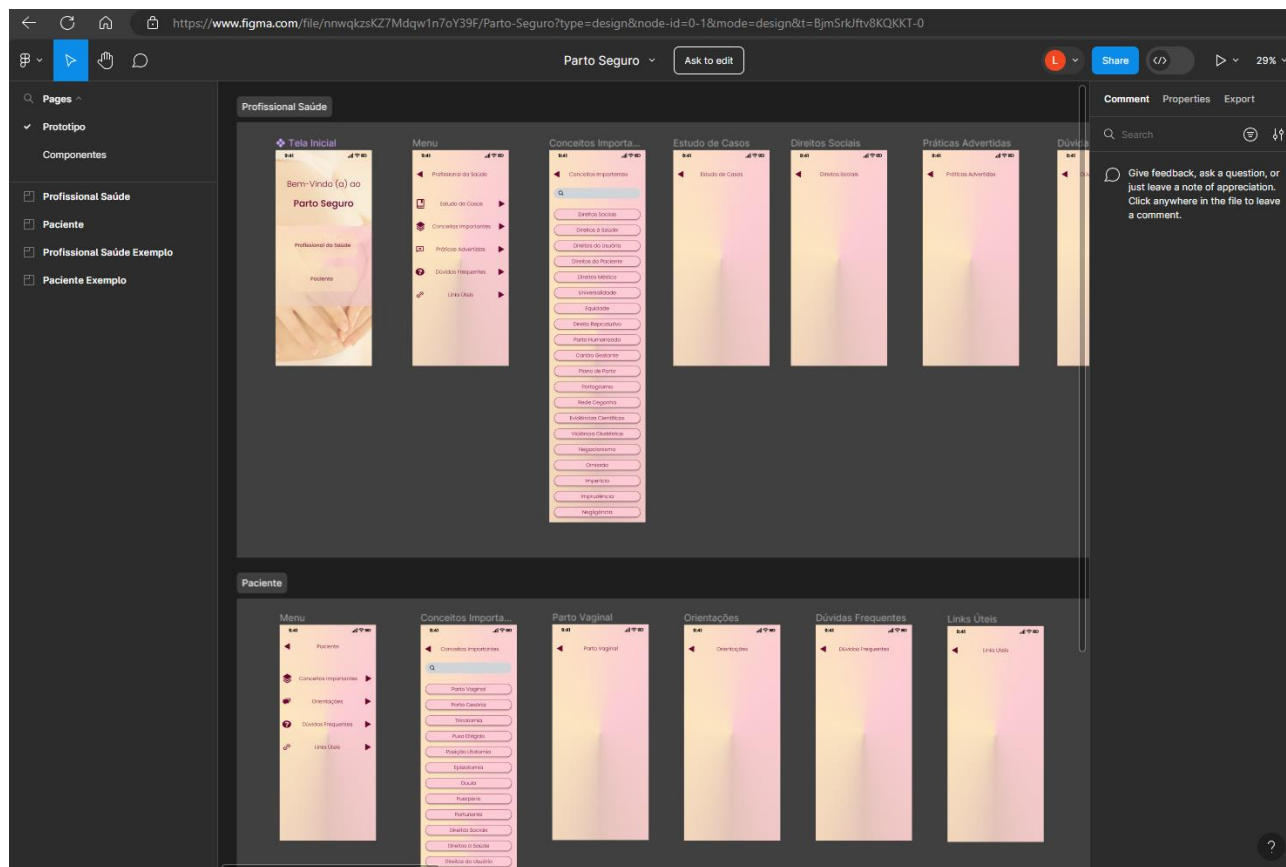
https://www.figma.com/file/nnwqkzsKZ7Mdqw1n7oY39F/Parto-Seguro?type=design&node-id=0-1&mode=design&t=BjmSrkJftv8KQKKT-0

Parto Seguro
Ask to edit
L
Share
29%

Pages
Prototipo
Componentes

Profissional Saúde
Paciente
Profissional Saúde Exemplo
Paciente Exemplo

Profissional Saúde

Tela Inicial
9:41
Bem-Vindo (a) ao
Parto Seguro
Profissional da Saúde
Paciente

Menu
9:41
Profissional da Saúde
Estudo de Casos
Conceitos Importantes
Práticas Advertidas
Dúvidas Frequentes
Links Úteis

Conceitos Importa...
9:41
Conceitos Importantes
Direitos Sociais
Direitos à Saúde
Direitos do Usuário
Direitos do Paciente
Direitos Médico
Universalidade
Equidade
Direito Reprodutivo
Parto Humanizado
Cartão Gestante
Plano de Parto
Partograma
Rede Cegonha
Evidências Científicas
Violência Obstétrica
Negacionismo
Omissão
Imperícia
Imprudência
Negligência

Estudo de Casos
9:41
Estudo de Casos

Direitos Sociais
9:41
Direitos Sociais

Práticas Advertidas
9:41
Práticas Advertidas

Dúvida
9:41

Paciente

Menu
9:41
Paciente
Conceitos Importantes
Orientações
Dúvidas Frequentes
Links Úteis

Conceitos Importa...
9:41
Conceitos Importantes
Parto Vaginal
Parto Cesária
Tricotomia
Puxo Dirigido
Posição Litotomia
Episiotomia
Doula
Puerpério
Parturiente
Direitos Sociais
Direitos à Saúde
Direitos do Usuário

Parto Vaginal
9:41
Parto Vaginal

Orientações
9:41
Orientações

Dúvidas Frequentes
9:41
Dúvidas Frequentes

Links Úteis
9:41
Links Úteis

Comment Properties Export
Search
Give feedback, ask a question, or just leave a note of appreciation. Click anywhere in the file to leave a comment.
?